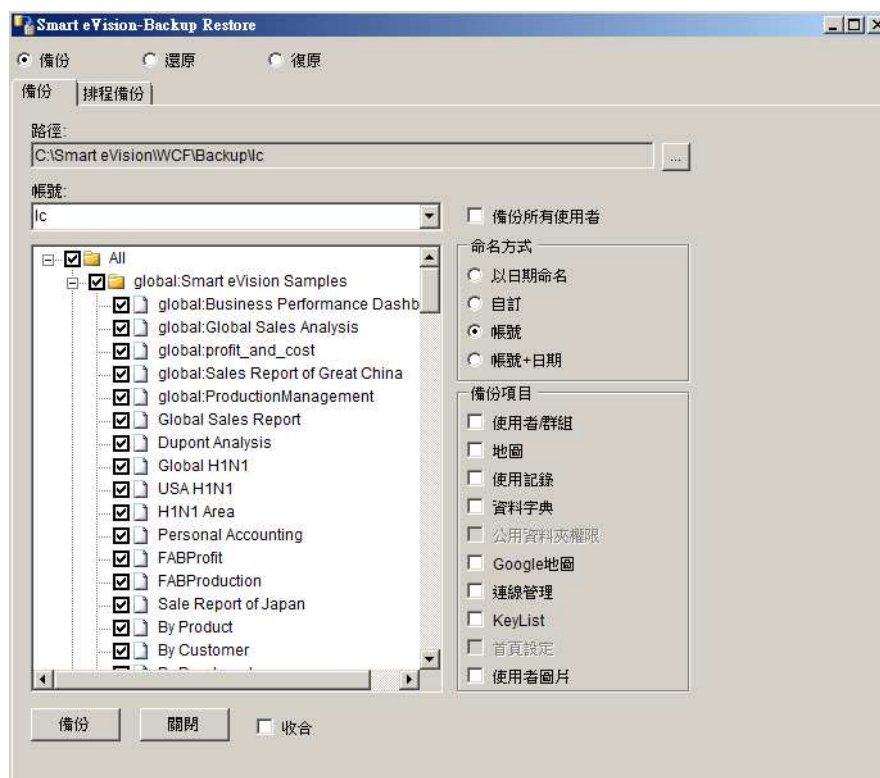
Smart eVision-Backup Restore

備份 還原 復原

備份 排程備份

路徑:
C:\Smart eVision\WCF\Backup\lc
...

帳號:
lc

備份所有使用者

All
global:Smart eVision Samples
global:Business Performance Dashb
global:Global Sales Analysis
global:profit_and_cost
global:Sales Report of Great China
global:ProductionManagement
Global Sales Report
Dupont Analysis
Global H1N1
USA H1N1
H1N1 Area
Personal Accounting
FABProfit
FABProduction
Sale Report of Japan
By Product
By Customer
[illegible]

命名方式
以日期命名
自訂
帳號
帳號+日期

備份項目
使用者/群組
地圖
使用記錄
資料字典
公用資料夾權限
Google地圖
連線管理
KeyList
首頁設定
使用者圖片

備份 關閉 收合